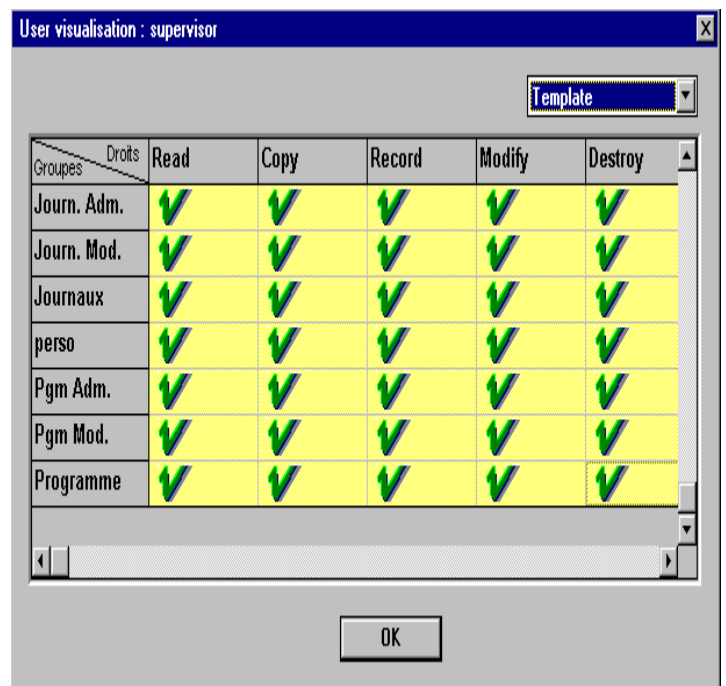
User visualisation : supervisor

Template

| Droits / Groupes | Read | Copy | Record | Modify | Destroy |
|---|---|---|---|---|---|
| Journ. Adm. | ✓ | ✓ | ✓ | ✓ | ✓ |
| Journ. Mod. | ✓ | ✓ | ✓ | ✓ | ✓ |
| Journaux | ✓ | ✓ | ✓ | ✓ | ✓ |
| perso | ✓ | ✓ | ✓ | ✓ | ✓ |
| Pgm Adm. | ✓ | ✓ | ✓ | ✓ | ✓ |
| Pgm Mod. | ✓ | ✓ | ✓ | ✓ | ✓ |
| Programme | ✓ | ✓ | ✓ | ✓ | ✓ |

OK